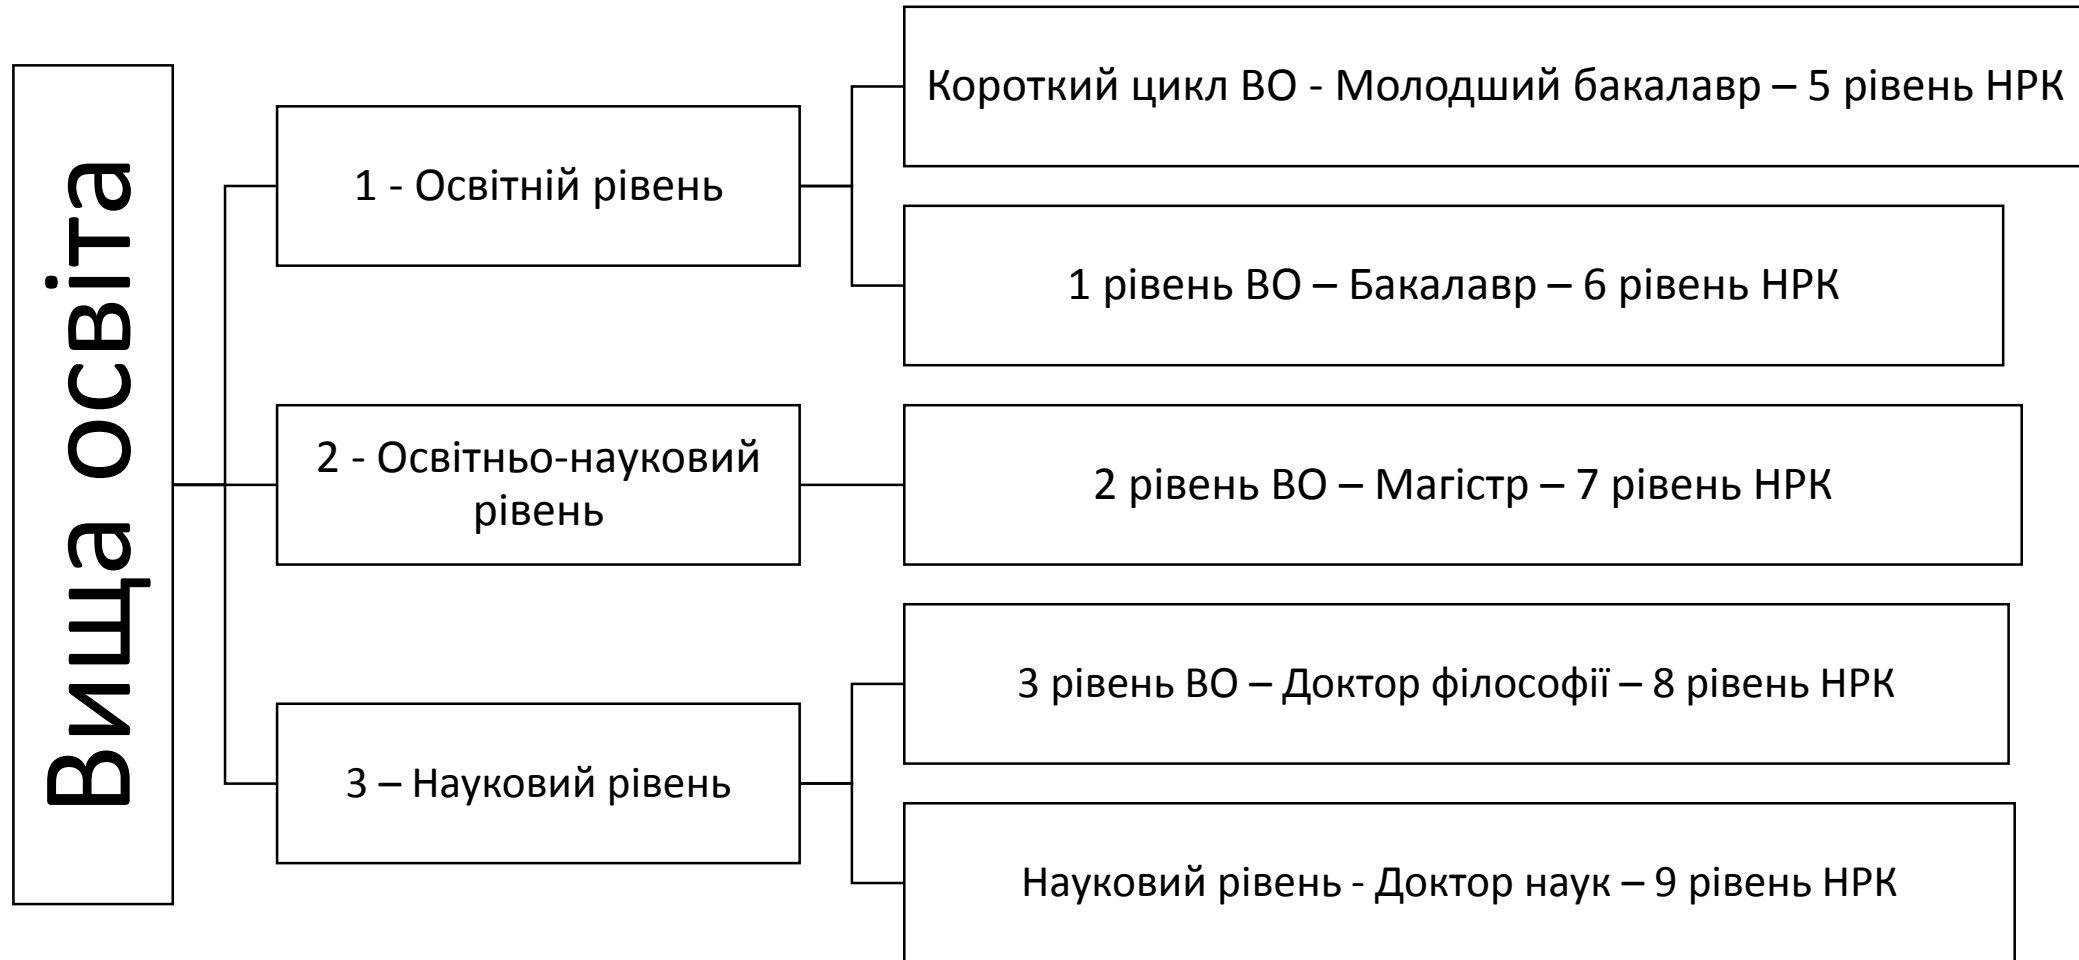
Вища освіта

1 - Освітній рівень

Короткий цикл ВО - Молодший бакалавр – 5 рівень НРК

1 рівень ВО – Бакалавр – 6 рівень НРК

2 - Освітньо-науковий рівень

2 рівень ВО – Магістр – 7 рівень НРК

3 – Науковий рівень

3 рівень ВО – Доктор філософії – 8 рівень НРК

Науковий рівень - Доктор наук – 9 рівень НРК